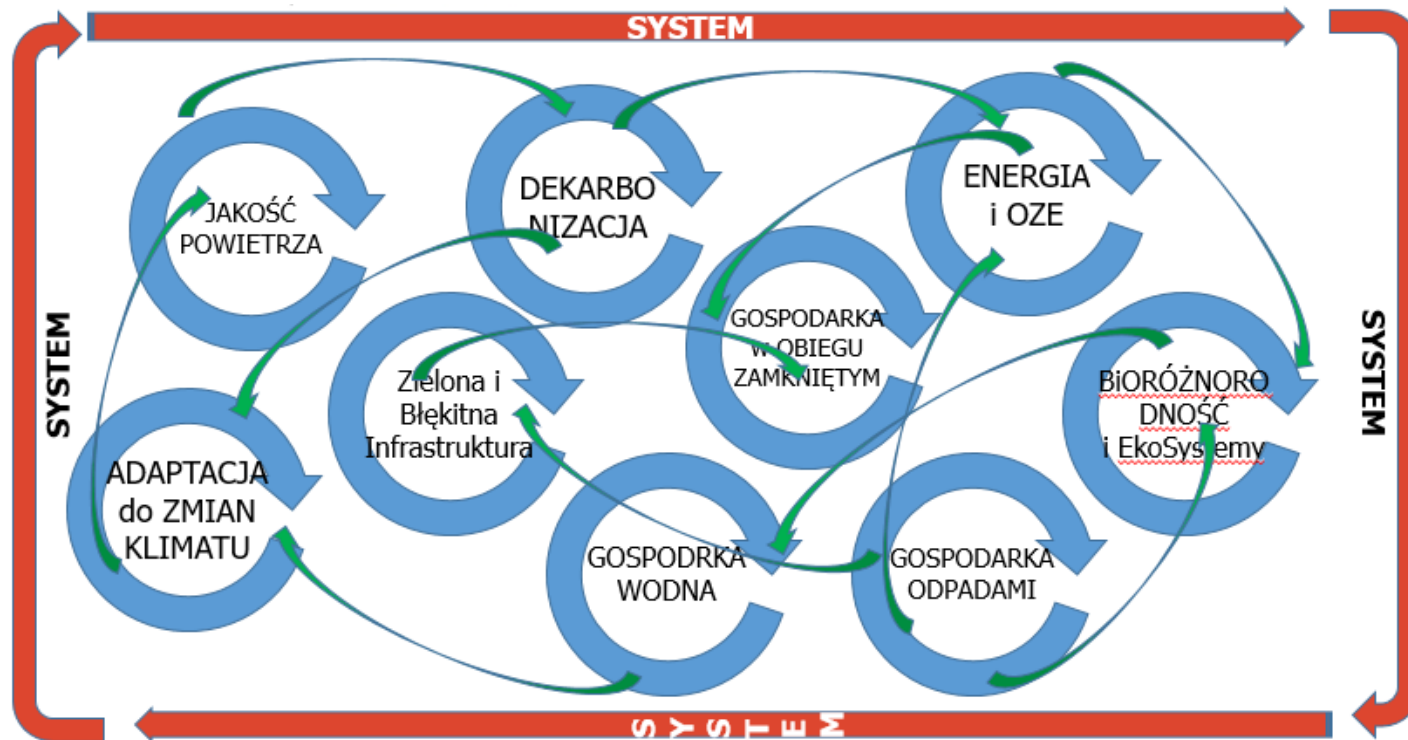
SYSTEM

SYSTEM

SYSTEM

JAKOŚĆ POWIETRZA

DEKARBO NIZACJA

ENERGIA i OZE

GOSPODARKA W OBIEGU ZAMKNIĘTYM

Zielona i Błękitna Infrastruktura

BIORÓŻNORO DNOŚĆ i EkoSystemy

ADAPTACJA do ZMIAN KLIMATU

GOSPODRKA WODNA

GOSPODARKA ODPADAMI

SYSTEM